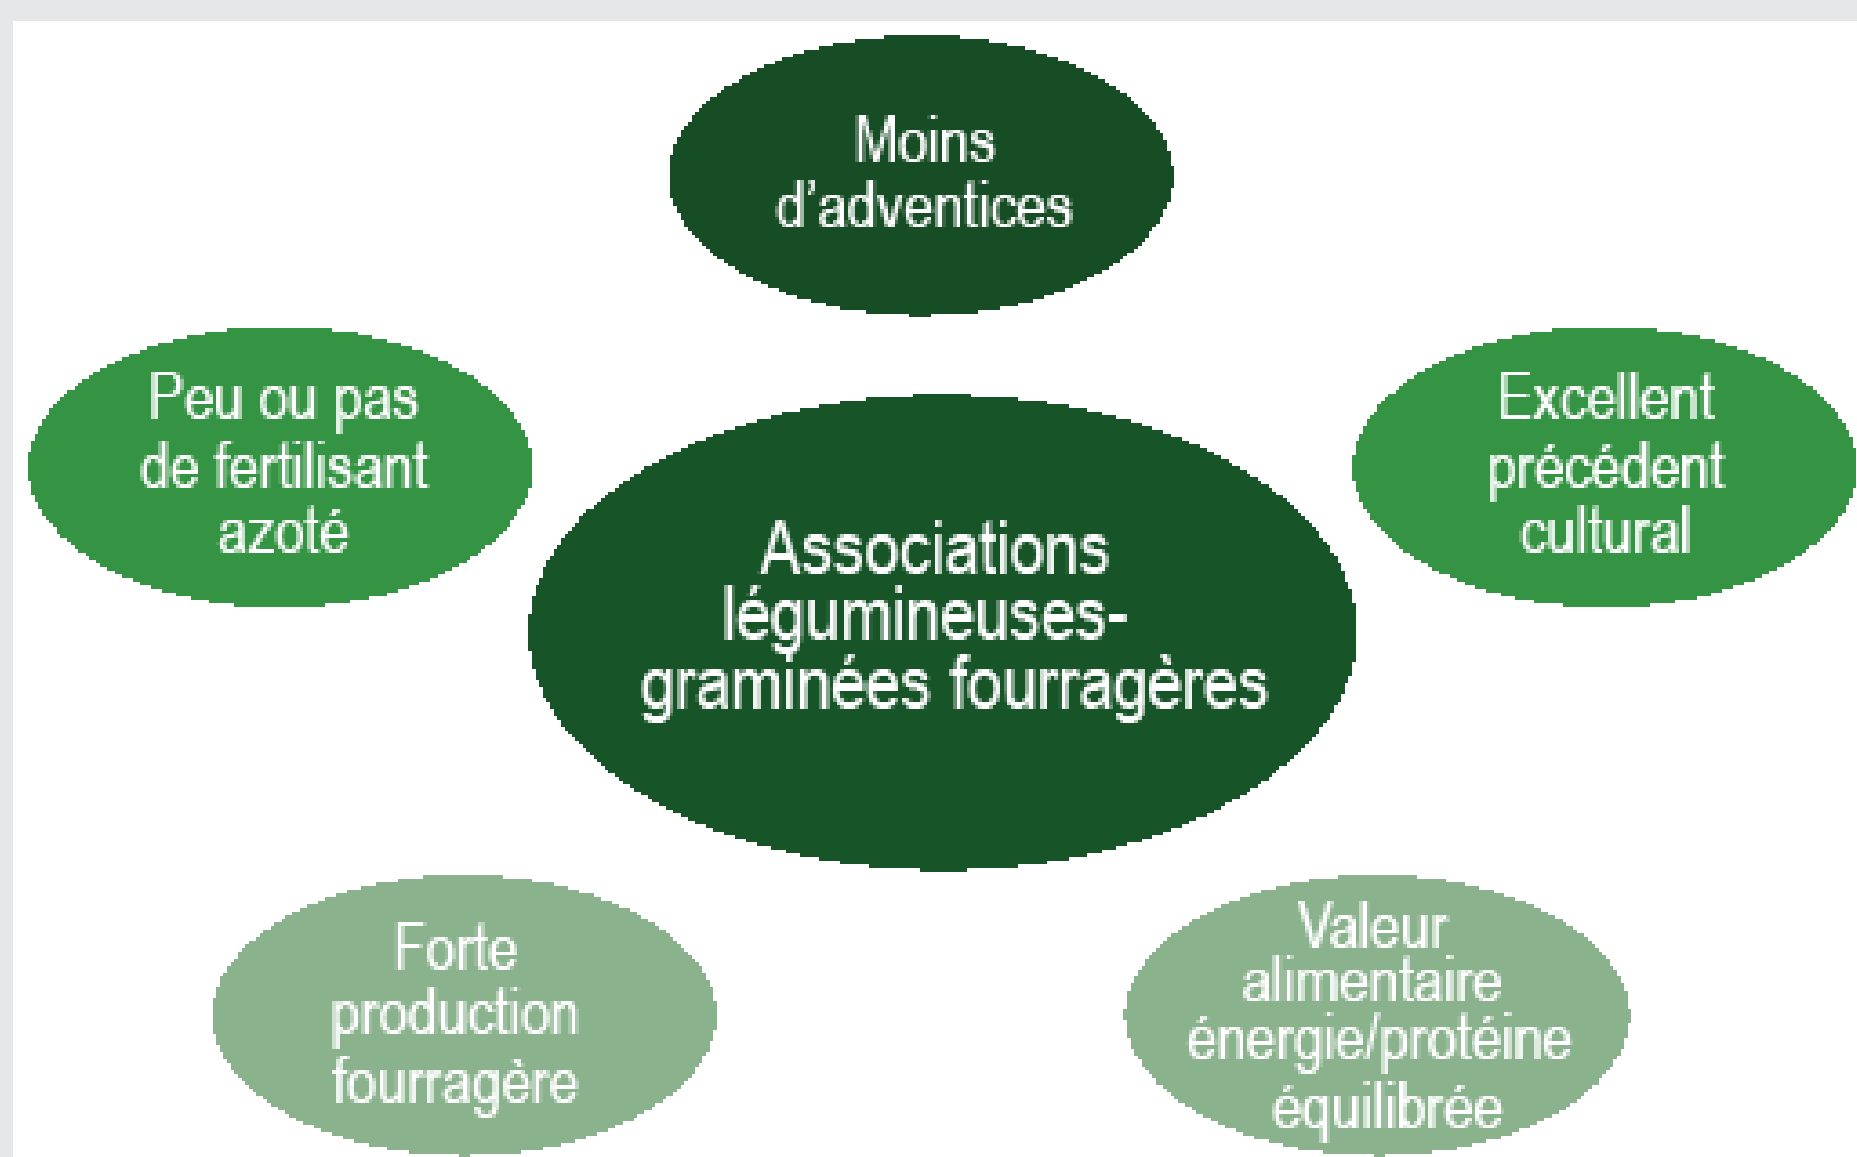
Moins d’adventices

Peu ou pas de fertilisant azoté

Excellent précédent cultural

Associations légumineuses-graminées fourragères

Forte production fourragère

Valeur alimentaire énergie/protéine équilibrée